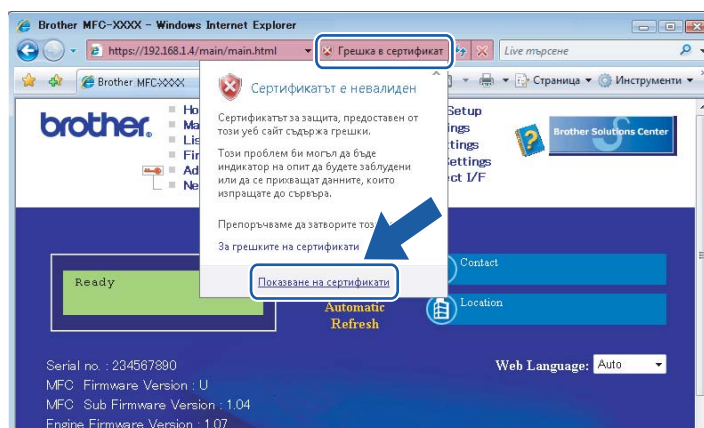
Brother MFC-XXXX - Windows Internet Explorer

https://192.168.1.4/main/main.html

Грешка в сертификат

Live търсене

Brother MFC-XXXX

Страница ▾ Инструменти ▾

brother

Ho
Ma
Lis
Fir
Ad
Ne

Setup
ings
ttings
Settings
ct I/F

Brother Solutions Center

Сертификатът е невалиден

Сертификатът за защита, предоставен от този уеб сайт съдържа грешки.

Този проблем би могъл да бъде индикатор на опит да бъдете заблудени или да се прихващат данните, които изпращате до сървъра.

Препоръчваме да затворите тоз

За грешките на сертификати

Показване на сертификати

Ready

Automatic Refresh

Contact

Location

Serial no. : 234567890

MFC Firmware Version : U

MFC Sub Firmware Version : 1.04

Engine Firmware Version : 1.07

Web Language: Auto